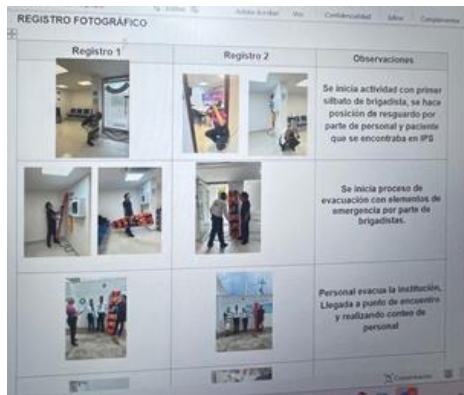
Adobe Acrobat    Ver    Confidencialidad    Idioma    Complementos

REGISTRO FOTOGRÁFICO

| Registro 1 | Registro 2 | Observaciones |
|---|---|---|
| | | Se inicia actividad con primer silbato de brigadista, se hace posición de resguardo por parte de personal y paciente que se encontraba en IPS |
| | | Se inicia proceso de evacuación con elementos de emergencia por parte de brigadistas. |
| | | Personal evacua la institución, Llegada a punto de encuentro y realizando conteo de personal |

Comentarios